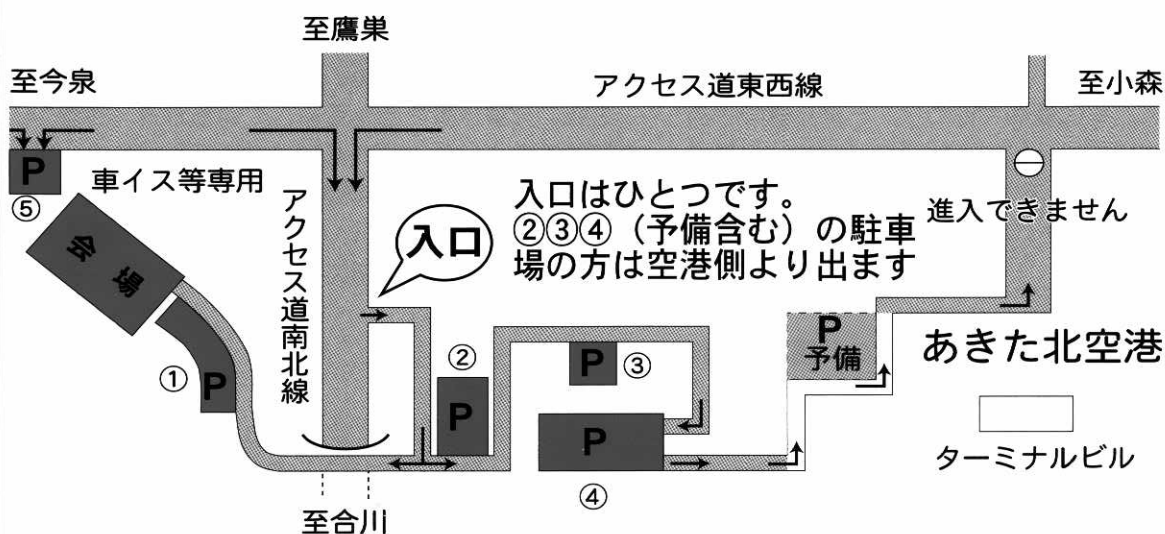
至鷹巣

至今泉

アクセス道東西線

至小森

P

車イス等専用

⑤

入口はひとつです。
②③④（予備含む）の駐車場の方は空港側より出ます

進入できません

会場

入口

アクセス道南北線

①

P

②

P

P

③

P
予備

あきた北空港

P

④

ターミナルビル

至合川